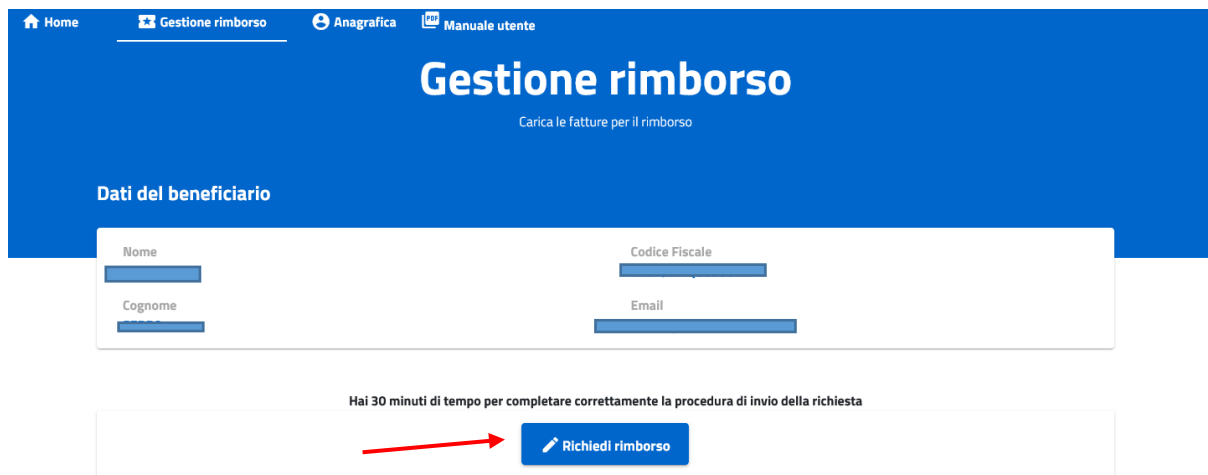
Home Gestione rimborso Anagrafica Manuale utente

Gestione rimborso

Carica le fatture per il rimborso

Dati del beneficiario

Nome

Codice Fiscale

Cognome

Email

Hai 30 minuti di tempo per completare correttamente la procedura di invio della richiesta

Richiedi rimborso